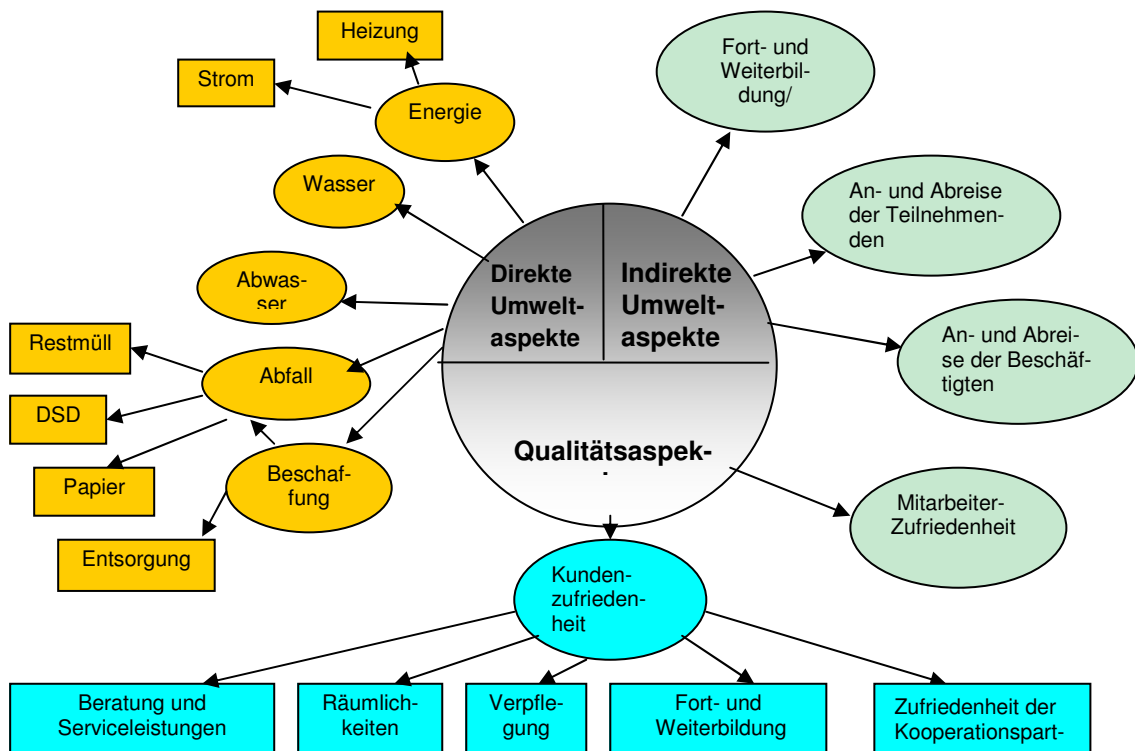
Heizung

Strom

Energie

Wasser

Abwasser

Restmüll

Abfall

DSD

Papier

Beschaffung

Entsorgung

Direkte Umweltaspekte

Indirekte Umweltaspekte

Qualitätsaspek-
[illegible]

Fort- und Weiterbildung/

An- und Abreise der Teilnehmenden

An- und Abreise der Beschäftigten

Mitarbeiter-Zufriedenheit

Kundenzufriedenheit

Beratung und Serviceleistungen

Räumlichkeiten

Verpflegung

Fort- und Weiterbildung

Zufriedenheit der Kooperationspart-